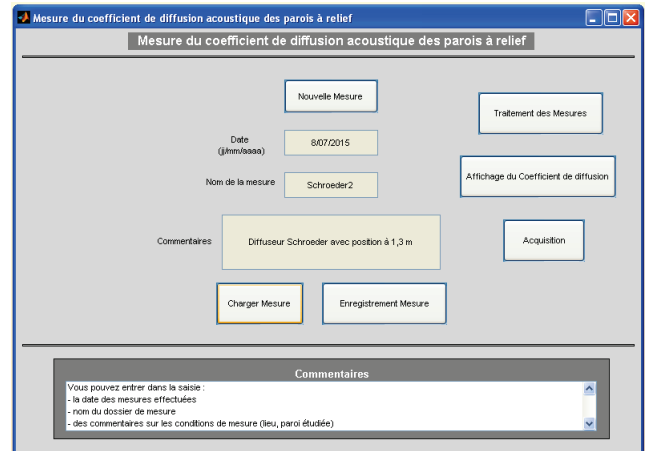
Mesure du coefficient de diffusion acoustique des parois à relief

Mesure du coefficient de diffusion acoustique des parois à relief

Nouvelle Mesure

Traitement des Mesures

Date (jj/mm/aaaa)

8/07/2015

Affichage du Coefficient de diffusion

Nom de la mesure

Schroeder2

Commentaires

Diffuseur Schroeder avec position à 1,3 m

Acquisition

Charger Mesure

Enregistrement Mesure

Commentaires

Vous pouvez entrer dans la saisie :
- la date des mesures effectuées
- nom du dossier de mesure
- des commentaires sur les conditions de mesure (lieu, paroi étudiée)